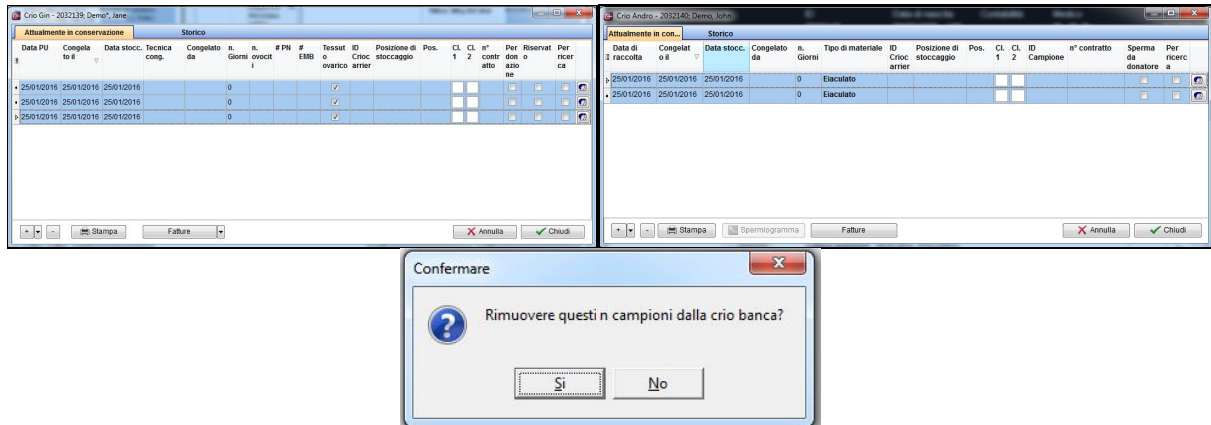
Crio Gin - 2032139: Demo*, Jane

Attualmente in conservazione | Storico

| Data PU | Congelato il | Data stocc. | Tecnica cong. | Congelato da | n. Giorni | n. ovociti | # PN | # EMB | Tessuto ovarico | ID Criocarrier | Posizione di stoccaggio | Pos. | Cl. 1 | Cl. 2 | n° contratto | Per donazione | Riservato | Per ricerca |
|---|---|---|---|---|---|---|---|---|---|---|---|---|---|---|---|---|---|---|
| 25/01/2016 | 25/01/2016 | 25/01/2016 | | | 0 | | | | | | | | | | | | | |
| 25/01/2016 | 25/01/2016 | 25/01/2016 | | | 0 | | | | | | | | | | | | | |
| 25/01/2016 | 25/01/2016 | 25/01/2016 | | | 0 | | | | | | | | | | | | | |

+ - Stampa Fatture Annulla Chiudi

Crio Andro - 2032140: Demo, John

Attualmente in con... | Storico

| Data di raccolta | Congelato il | Data stocc. | Congelato da | n. Giorni | Tipo di materiale | ID Criocarrier | Posizione di stoccaggio | Pos. | Cl. 1 | Cl. 2 | ID Campione | n° contratto | Sperma da donatore | Per ricerca |
|---|---|---|---|---|---|---|---|---|---|---|---|---|---|---|
| 25/01/2016 | 25/01/2016 | 25/01/2016 | | 0 | Eiaculato | | | | | | | | | |
| 25/01/2016 | 25/01/2016 | 25/01/2016 | | 0 | Eiaculato | | | | | | | | | |

+ - Stampa Spermiogramma Fatture Annulla Chiudi

Confermare

Rimuovere questi n campioni dalla crio banca?

Sì No